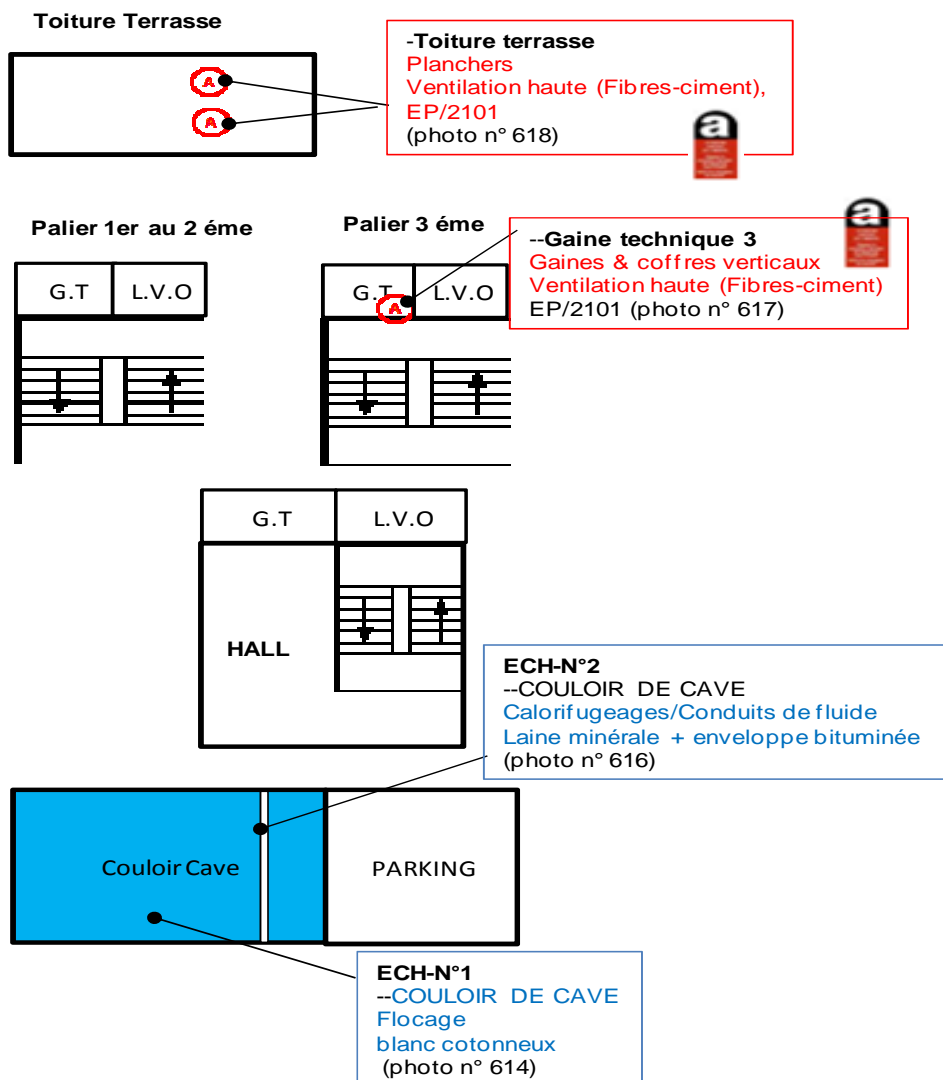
Toiture Terrasse

A

A

-Toiture terrasse
Planchers
Ventilation haute (Fibres-ciment), EP/2101
(photo n° 618)

a

Palier 1er au 2 éme

G.T

L.V.O

Palier 3 éme

G.T

A

L.V.O

a

--Gaine technique 3
Gaines & coffres verticaux
Ventilation haute (Fibres-ciment)
EP/2101 (photo n° 617)

G.T

L.V.O

HALL

ECH-N°2
--COULOIR DE CAVE
Calorifugeages/Conduits de fluide
Laine minérale + enveloppe bituminée
(photo n° 616)

Couloir Cave

PARKING

ECH-N°1
--COULOIR DE CAVE
Flocage
blanc cotonneux
(photo n° 614)